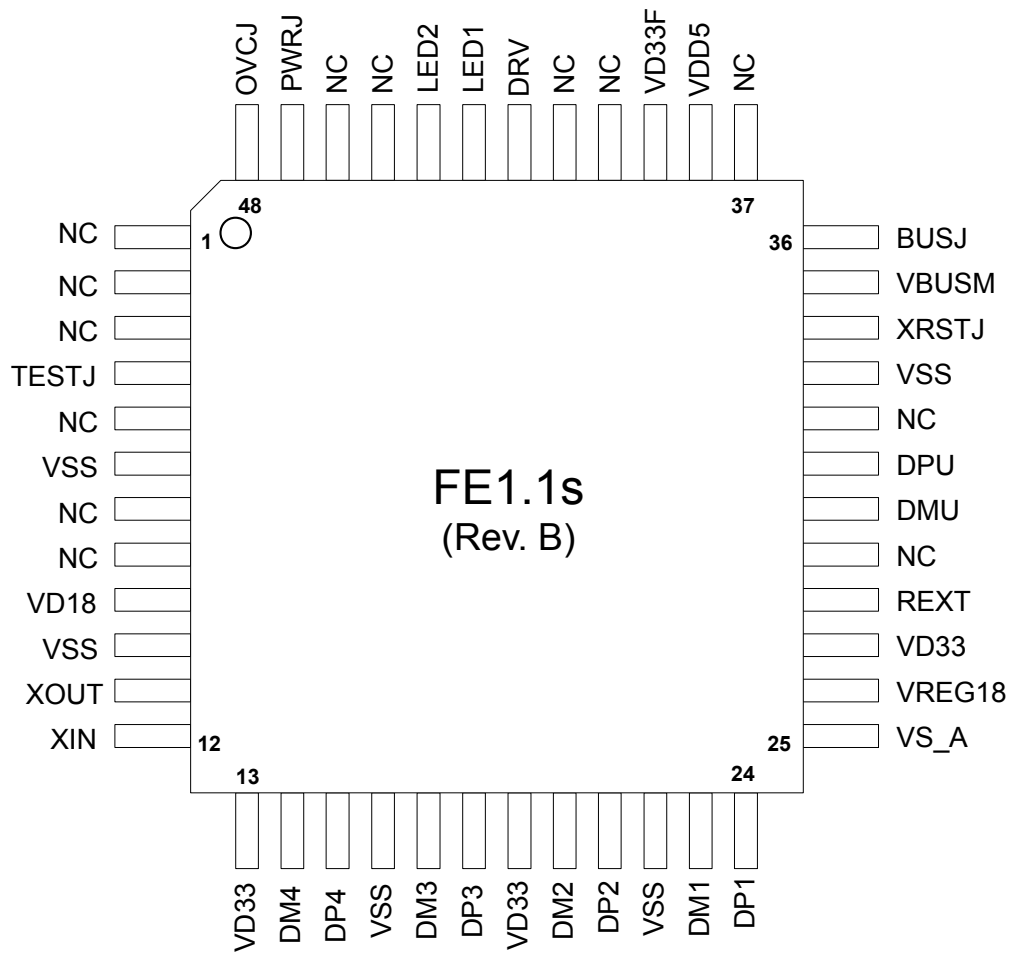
OVCJ
PWRJ
NC
NC
LED2
LED1
DRV
NC
NC
VD33F
VDD5
NC

48
37

NC
NC
NC
TESTJ
NC
VSS
NC
NC
VD18
VSS
XOUT
XIN

1
12

FE1.1s
(Rev. B)

36
25

BUSJ
VBUSM
XRSTJ
VSS
NC
DPU
DMU
NC
REXT
VD33
VREG18
VS_A

13
24

VD33
DM4
DP4
VSS
DM3
DP3
VD33
DM2
DP2
VSS
DM1
DP1